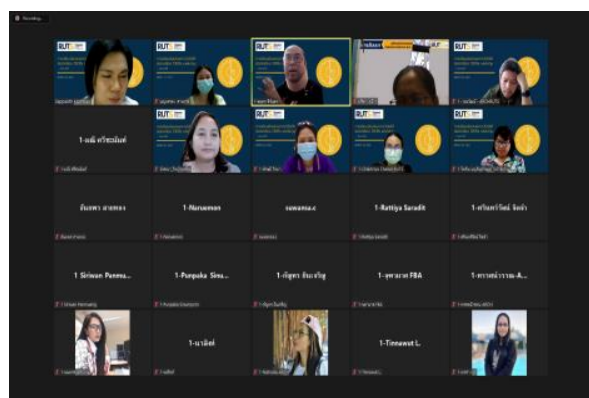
Recording

1-อนันต์ ศรีชมภ์มิตร

อัมพร สายทอง

1-Naruemon

suwanna.c

1-Rattiya Saradit

1-ศรัณย์วัชร์ จิตรฯ

1 Siriwan Panma...

1-Punpaka Sinu...

1-กัญชา ธีระเจริญ

1-ยุพาภรณ์ FBA

1-ทรายทอง-A...

1-นาลิดา

1-Tinnawat L.